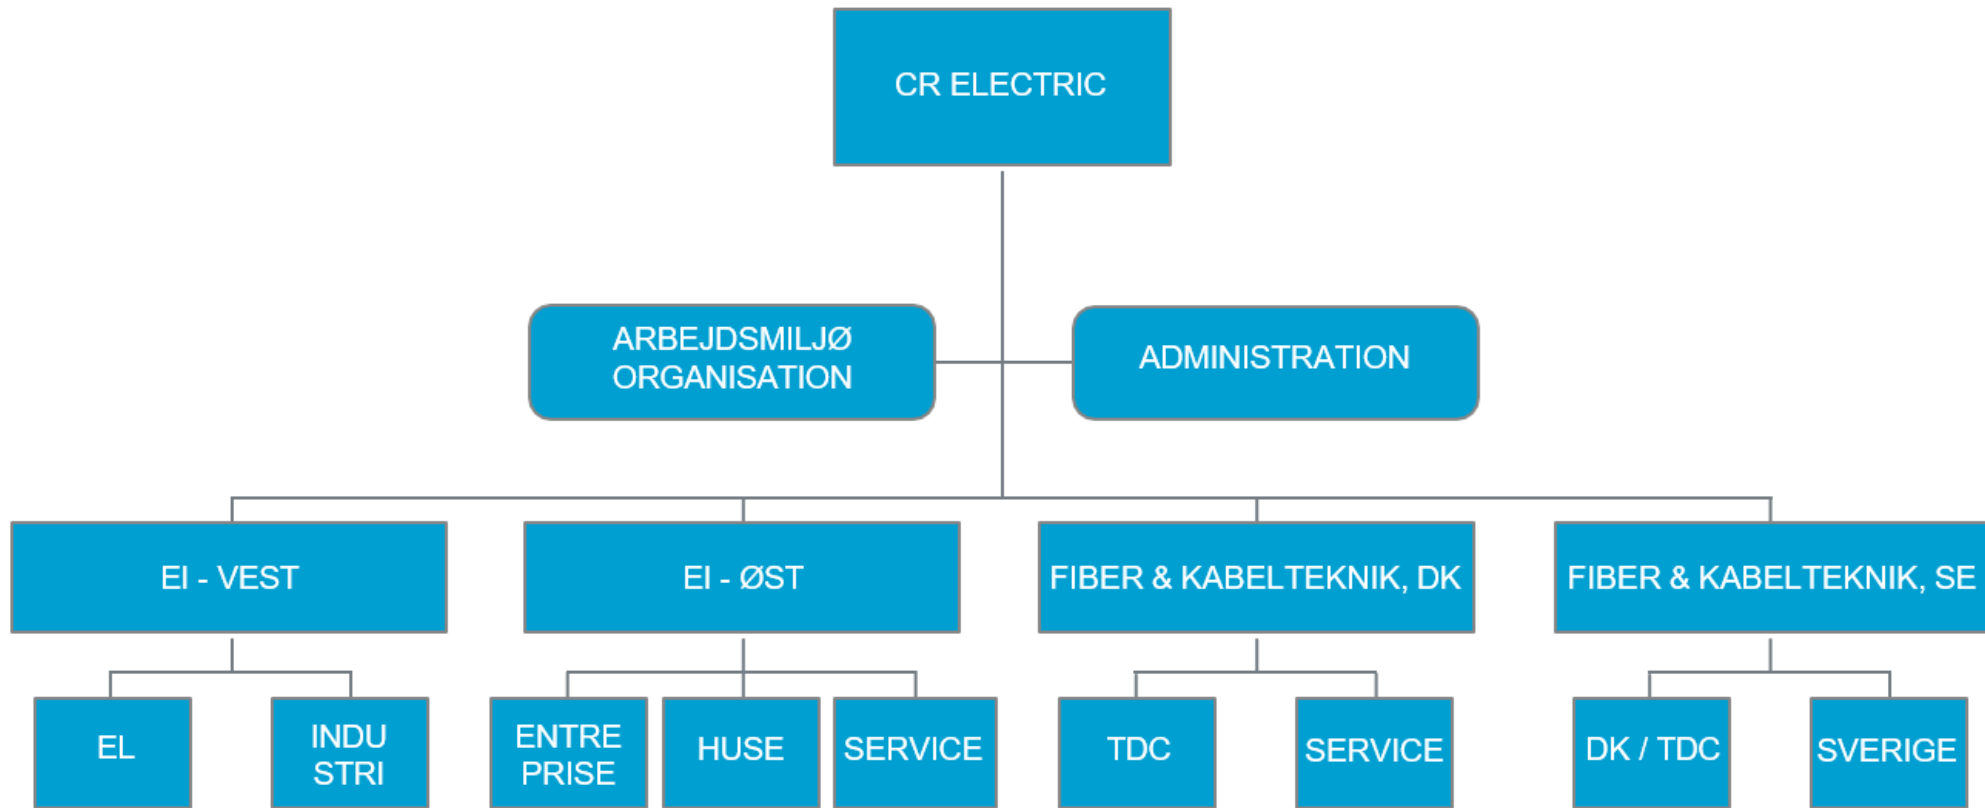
CR ELECTRIC

ARBEJDSMILJØ ORGANISATION

ADMINISTRATION

EI - VEST

EI - ØST

FIBER & KABELTEKNIK, DK

FIBER & KABELTEKNIK, SE

EL

INDU STRI

ENTRE PRISE

HUSE

SERVICE

TDC

SERVICE

DK / TDC

SVERIGE